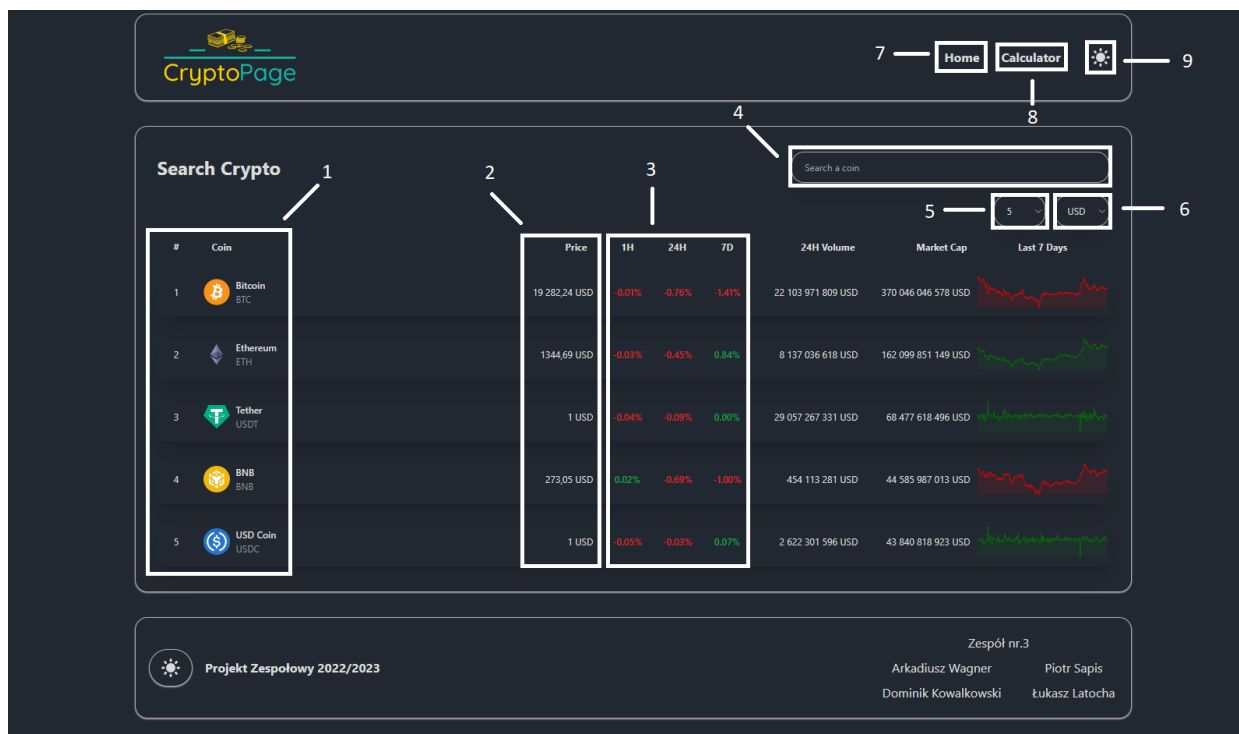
CryptoPage

7 Home Calculator 9
8

Search Crypto
1 2 3 4
Search a coin
5 5 USD 6

| # | Coin | Price | 1H | 24H | 7D | 24H Volume | Market Cap | Last 7 Days |
|---|---|---|---|---|---|---|---|---|
| 1 | Bitcoin BTC | 19 282,24 USD | -0.01% | -0.76% | -1.41% | 22 103 971 809 USD | 370 046 046 578 USD | |
| 2 | Ethereum ETH | 1344,69 USD | -0.03% | -0.45% | 0.84% | 8 137 036 618 USD | 162 099 851 149 USD | |
| 3 | Tether USDT | 1 USD | -0.04% | -0.09% | 0.00% | 29 057 267 331 USD | 68 477 618 496 USD | |
| 4 | BNB BNB | 273,05 USD | 0.02% | -0.69% | -1.00% | 454 113 281 USD | 44 585 987 013 USD | |
| 5 | USD Coin USDC | 1 USD | -0.05% | -0.03% | 0.07% | 2 622 301 596 USD | 43 840 818 923 USD | |

Projekt Zespołowy 2022/2023

Zespół nr.3
Arkadiusz Wagner Piotr Sapis
Dominik Kowalkowski Łukasz Latocha